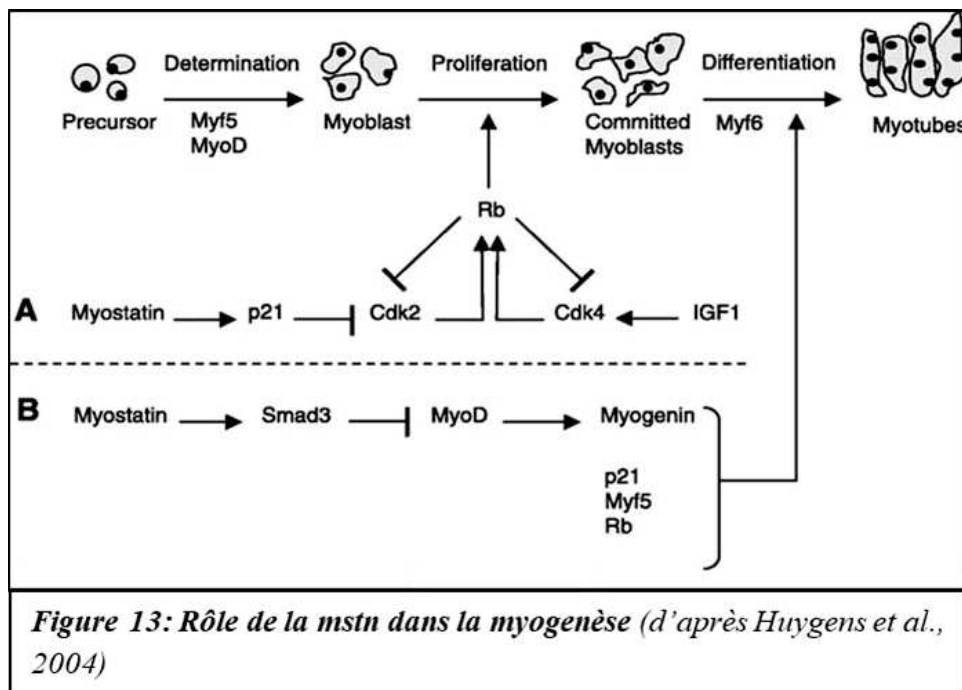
Precursor
Determination
Myf5
MyoD
Myoblast
Proliferation
Committed Myoblasts
Differentiation
Myf6
Myotubes

Rb

A Myostatin p21 Cdk2 Cdk4 IGF1

B Myostatin Smad3 MyoD Myogenin

p21
Myf5
Rb

*Figure 13: Rôle de la mstn dans la myogenèse* (d'après Huygens et al., 2004)